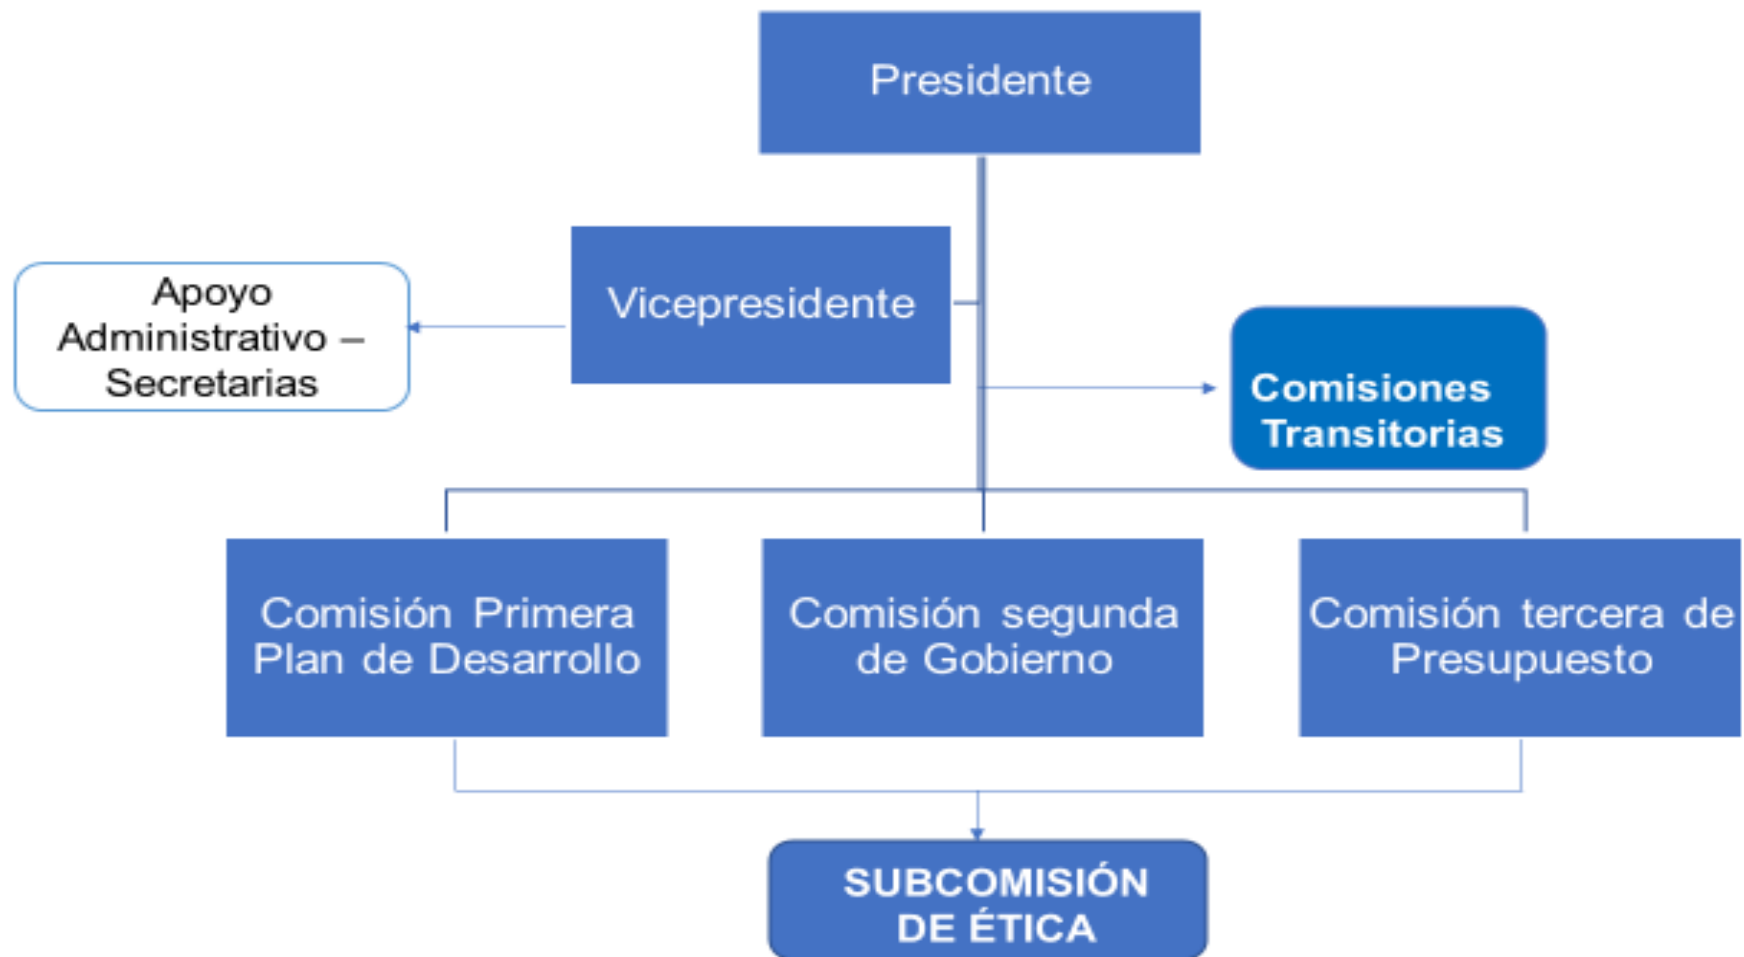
Presidente

Vicepresidente

Apoyo Administrativo – Secretarias

Comisiones Transitorias

Comisión Primera Plan de Desarrollo

Comisión segunda de Gobierno

Comisión tercera de Presupuesto

SUBCOMISIÓN DE ÉTICA